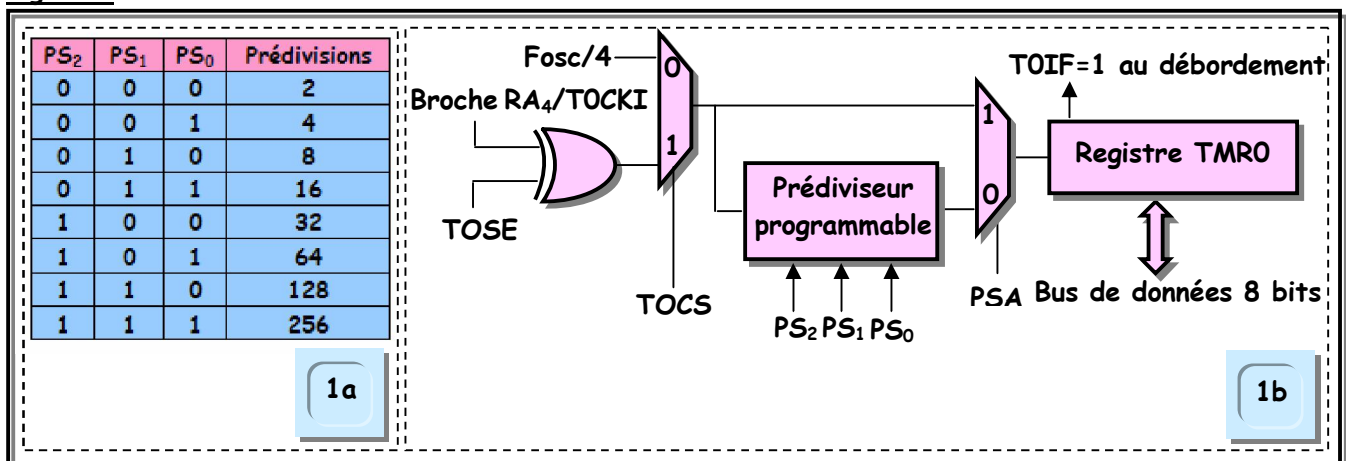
| $PS_2$ | $PS_1$ | $PS_0$ | Prédivisions |
|---|---|---|---|
| 0 | 0 | 0 | 2 |
| 0 | 0 | 1 | 4 |
| 0 | 1 | 0 | 8 |
| 0 | 1 | 1 | 16 |
| 1 | 0 | 0 | 32 |
| 1 | 0 | 1 | 64 |
| 1 | 1 | 0 | 128 |
| 1 | 1 | 1 | 256 |

1a

Fosc/4
Broche $RA_4$/T0CKI
TOSE
0
1
TOCS
Prédiviseur programmable
$PS_2$ $PS_1$ $PS_0$
1
0
PSA
T0IF=1 au débordement
Registre TMR0
Bus de données 8 bits

1b